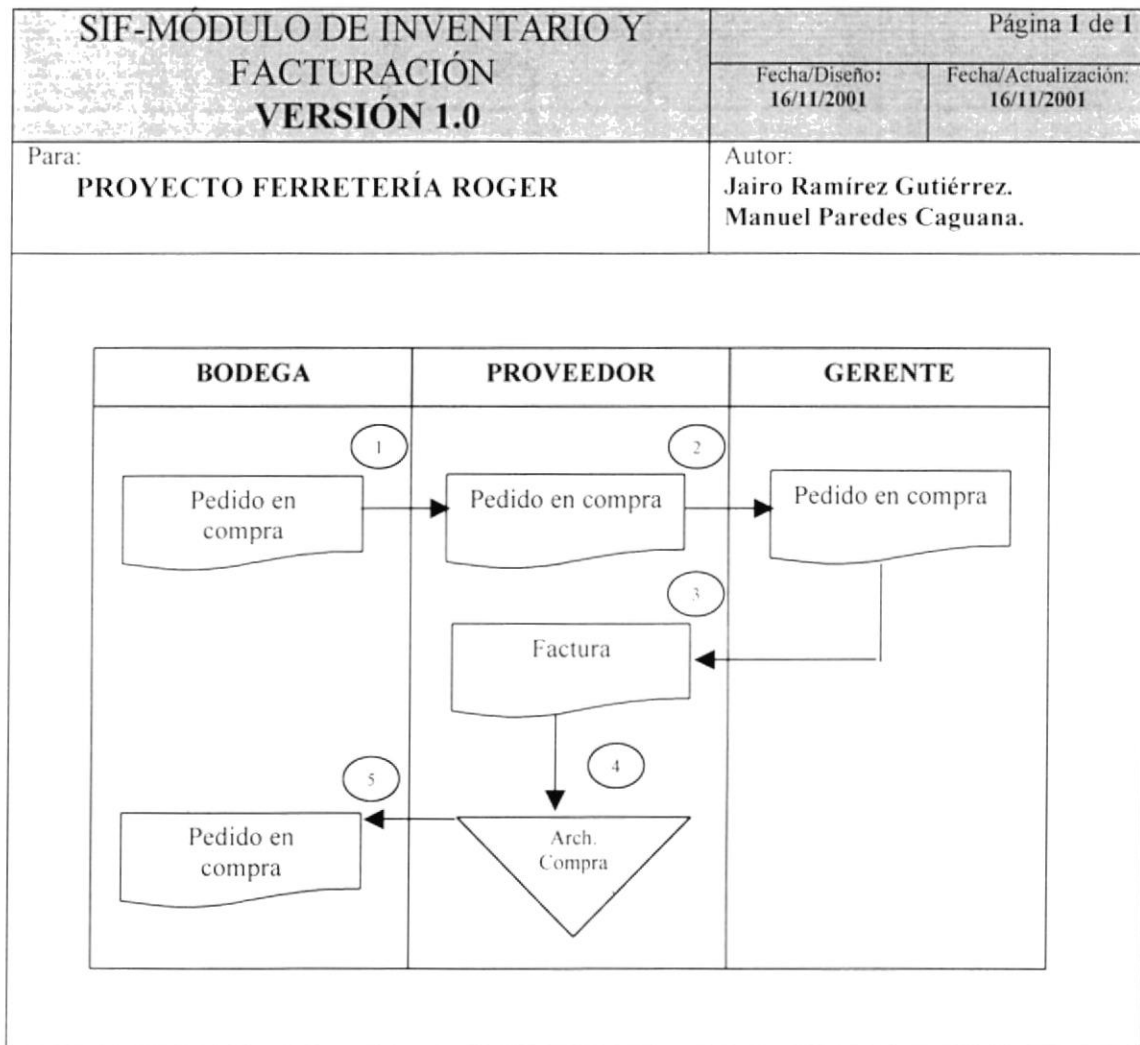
SIF-MÓDULO DE INVENTARIO Y FACTURACIÓN
VERSIÓN 1.0

Página 1 de 1

Fecha/Diseño: 16/11/2001

Fecha/Actualización: 16/11/2001

Para:
PROYECTO FERRETERÍA ROGER

Autor:
Jairo Ramírez Gutiérrez.
Manuel Paredes Caguana.

| BODEGA | PROVEEDOR | GERENTE |
|---|---|---|

1
Pedido en compra

2
Pedido en compra

Pedido en compra

3
Factura

4

5
Pedido en compra

Arch. Compra